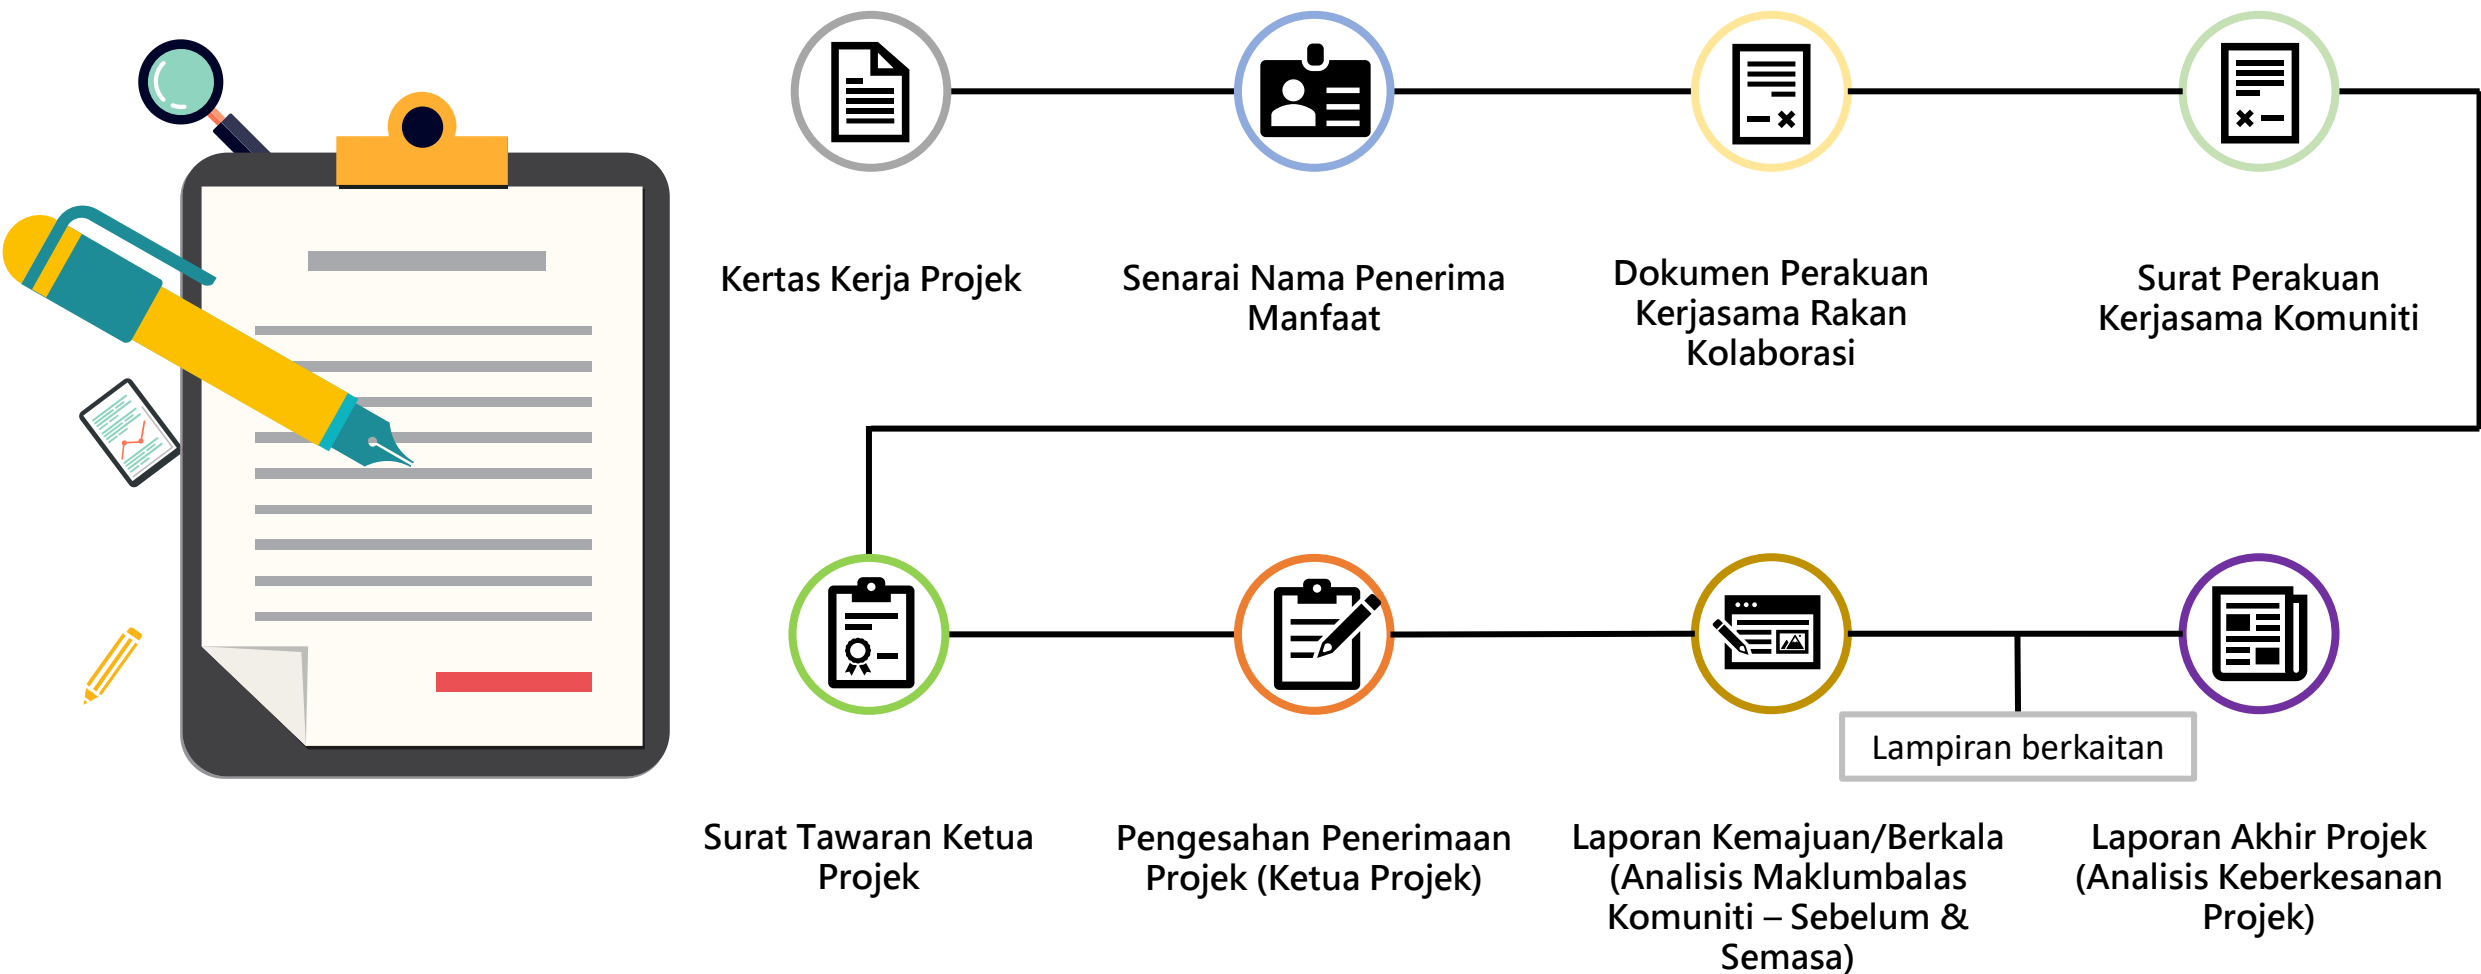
Kertas Kerja Projek

Senarai Nama Penerima Manfaat

Dokumen Perakuan Kerjasama Rakan Kolaborasi

Surat Perakuan Kerjasama Komuniti

Surat Tawaran Ketua Projek

Pengesahan Penerimaan Projek (Ketua Projek)

Laporan Kemajuan/Berkala (Analisis Maklumbalas Komuniti – Sebelum & Semasa)

Lampiran berkaitan

Laporan Akhir Projek (Analisis Keberkesanan Projek)